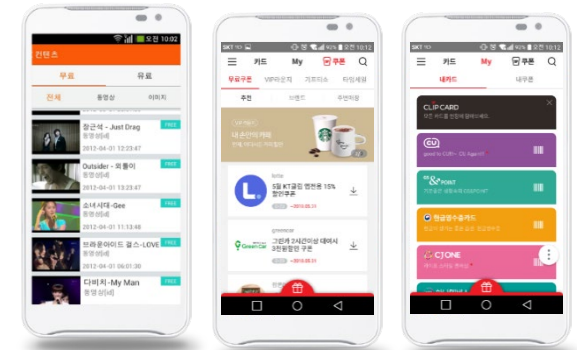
오전 10:02

컨텐츠

무료

유료

전체

동영상

이미지

창근석 - Just Drag

동영상(4)

2012-04-01 12:23:47

FREE

Outsider - 외톨이

동영상(4)

2012-04-01 13:53:47

FREE

소녀시대-Gee

동영상(4)

2012-04-01 11:13:48

FREE

브라운아이드 걸스 -LOVE

동영상(4)

2012-04-01 06:01:30

FREE

다비치 -My Man

동영상(4)

FREE

SKT

92%

오전 10:12

카드

My

쿠폰

무료쿠폰

VIP라운지

기프티쇼

타임세일

추천

브랜드

주변지점

내 손안의 캐페

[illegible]

5월 KT클럽 멤버쉽 15% 할인쿠폰

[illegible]

그린카 2시간이상 대여시 3천원할인 쿠폰

SKT

92%

오전 10:12

카드

My

쿠폰

내카드

내쿠폰

CLIP CARD

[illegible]

CU

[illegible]

&POINT

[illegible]

현금영수증카드

CJONE

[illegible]